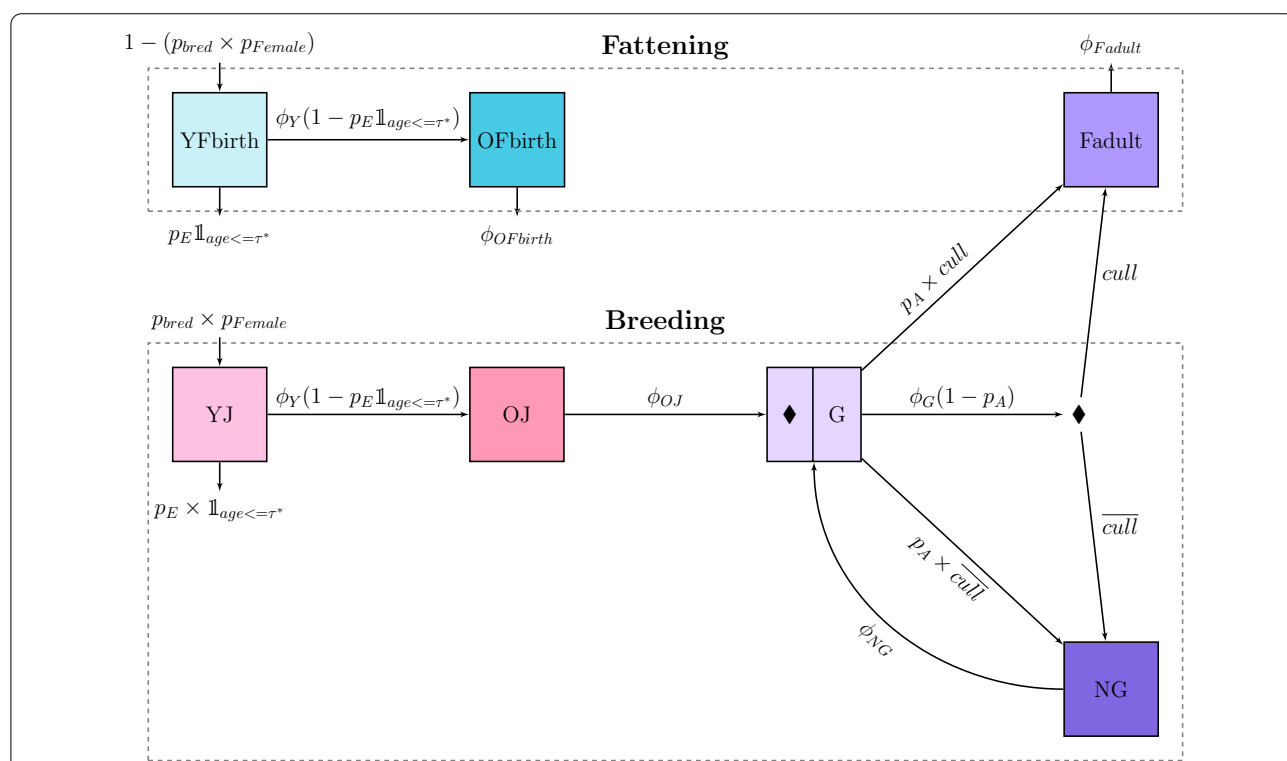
$1-(p_{bred} \times p_{Female})$

**Fattening**

$\phi_{Fadult}$

YFbirth

$\phi_Y(1-p_E \mathbb{1}_{age<=\tau^*})$

OFbirth

Fadult

$p_E \mathbb{1}_{age<=\tau^*}$

$\phi_{OFbirth}$

$p_A \times cull$

$cull$

$p_{bred} \times p_{Female}$

**Breeding**

YJ

$\phi_Y(1-p_E \mathbb{1}_{age<=\tau^*})$

OJ

$\phi_{OJ}$

♦

G

$\phi_G(1-p_A)$

♦

$p_E \times \mathbb{1}_{age<=\tau^*}$

$\overline{cull}$

$p_A \times \overline{cull}$

$\phi_{NG}$

NG